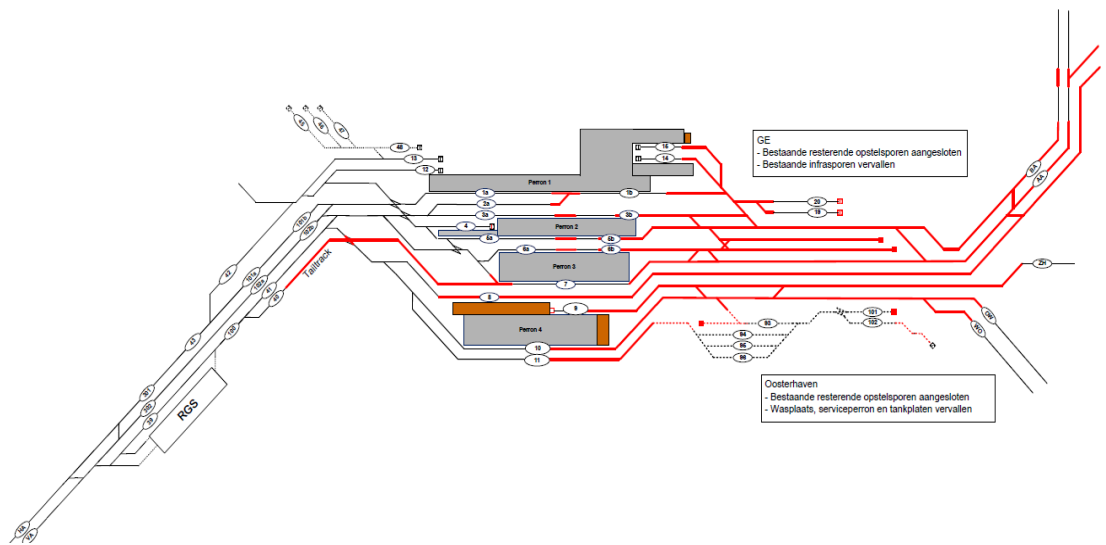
GE
- Bestaande resterende opstelsporen aangesloten
- Bestaande infrasporen vervallen

48
13
12
16
14
Perron 1
1a
1b
2a
20
18
3a
3b
4
Perron 2
6a
6a
6b
Perron 3
7
8
9
Perron 4
10
11
93
94
95
96
101
102
Tailtrack
RGS
ZH

Oosterhaven
- Bestaande resterende opstelsporen aangesloten
- Wasplaats, serviceperron en tankplaten vervallen